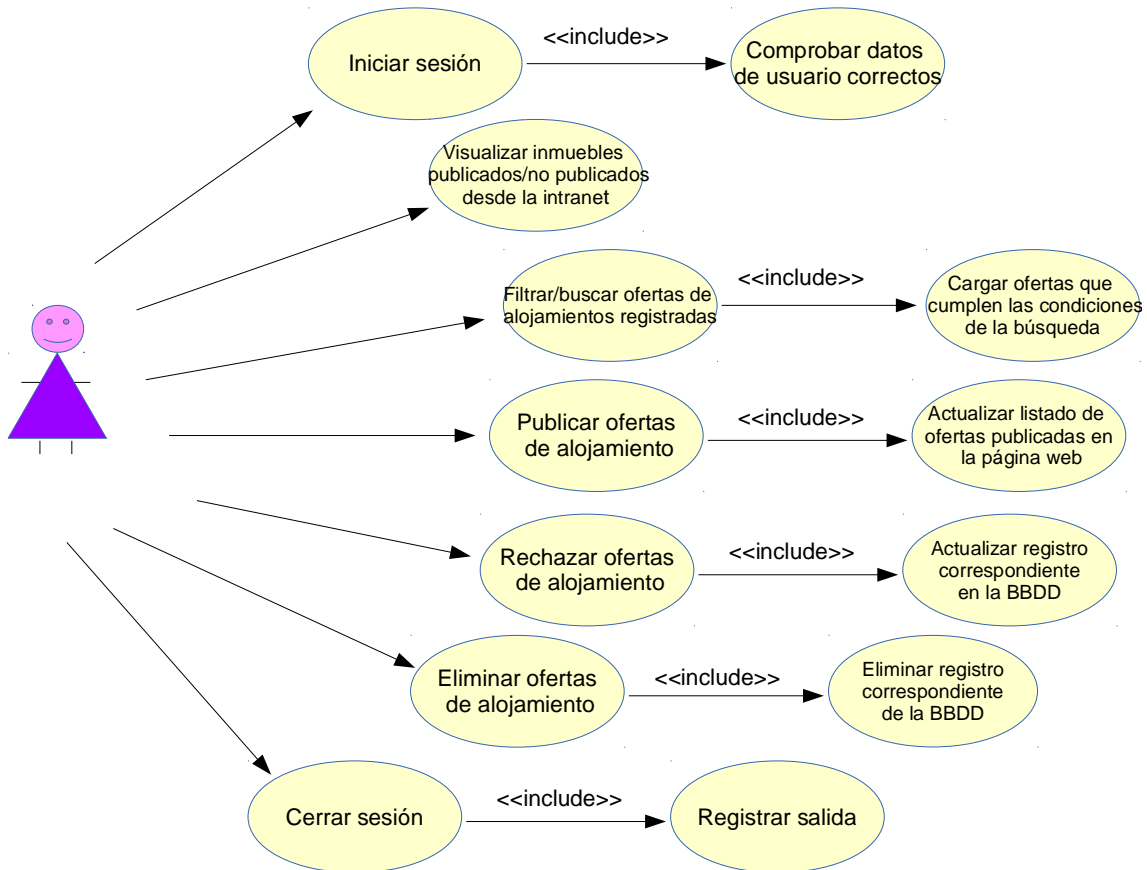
Iniciar sesión

<<include>>

Comprobar datos de usuario correctos

Visualizar inmuebles publicados/no publicados desde la intranet

Filtrar/buscar ofertas de alojamientos registradas

<<include>>

Cargar ofertas que cumplen las condiciones de la búsqueda

Publicar ofertas de alojamiento

<<include>>

Actualizar listado de ofertas publicadas en la página web

Rechazar ofertas de alojamiento

<<include>>

Actualizar registro correspondiente en la BBDD

Eliminar ofertas de alojamiento

<<include>>

Eliminar registro correspondiente de la BBDD

Cerrar sesión

<<include>>

Registrar salida